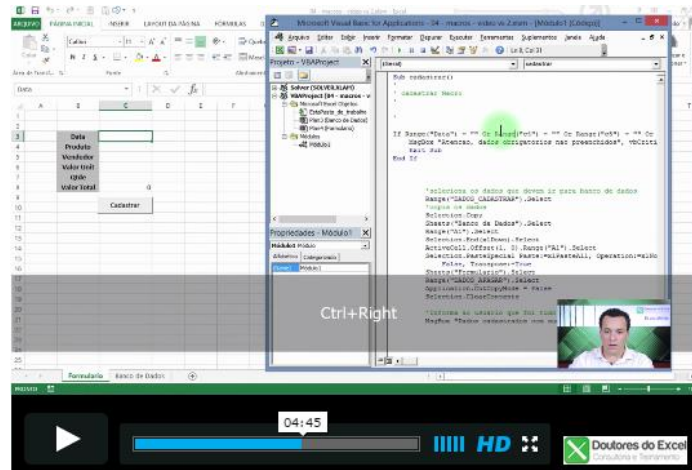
ARQUIVO PÁGINA INICIAL INSERIR LAYOUT DA PÁGINA FÓRMULAS

Calibri 11

Área de Transf. Fonte Alinhamento

Data

A B C D E F

1
2
3 Data
4 Produto
5 Vendedor
6 Valor Unit
7 Qtde
8 Valor Total 0
9
10 Cadastrar
11
12
13
14
15
16
17
18
19
20
21
22
23
24
25

Formulario Banco de Dados

PRONTO

Microsoft Visual Basic for Applications - 04 - macros - video vs 2.xlsm - [Módulo1 (Código)]

Arquivo Editar Exibir Inserir Formatar Depurar Executar Ferramentas Suplementos Janela Ajuda

Ln 8, Col 31

Projeto - VBAProject

Solver (SOLVER.XLAM)
VBAProject (04 - macros - v
Microsoft Excel Objetos
EstaPasta_de_trabalho
Plan2 (Banco de Dados)
Plan1 (Formulario)
Módulos
Módulo1

Propriedades - Módulo1

Módulo1 Módulo

Alfabética Categorizado

(Name) Módulo1

(Geral) cadastrar

Sub cadastrar()
'
' cadastrar Macro
'

'
If Range("Data") = "" Or Range("C4") = "" Or Range("C5") = "" Or
MsgBox "Atenção, dados obrigatorios nao preenchidos", vbCriti
Exit Sub
End If

'seleciona os dados que devem ir para banco de dados
Range("DADOS_CADASTRAR").Select
'copia os dados
Selection.Copy
Sheets("Banco de Dados").Select
Range("A1").Select
Selection.End(xlDown).Select
ActiveCell.Offset(1, 0).Range("A1").Select
Selection.PasteSpecial Paste:=xlPasteAll, Operation:=xlNo
False, Transpose:=True
Sheets("Formulario").Select
Range("DADOS_APAGAR").Select
Application.CutCopyMode = False
Selection.ClearContents

'informa ao usuario que foi fin
MsgBox "Dados cadastrados com su

Ctrl+Right

04:45

HD

Doutores do Excel
Consultoria e Treinamento